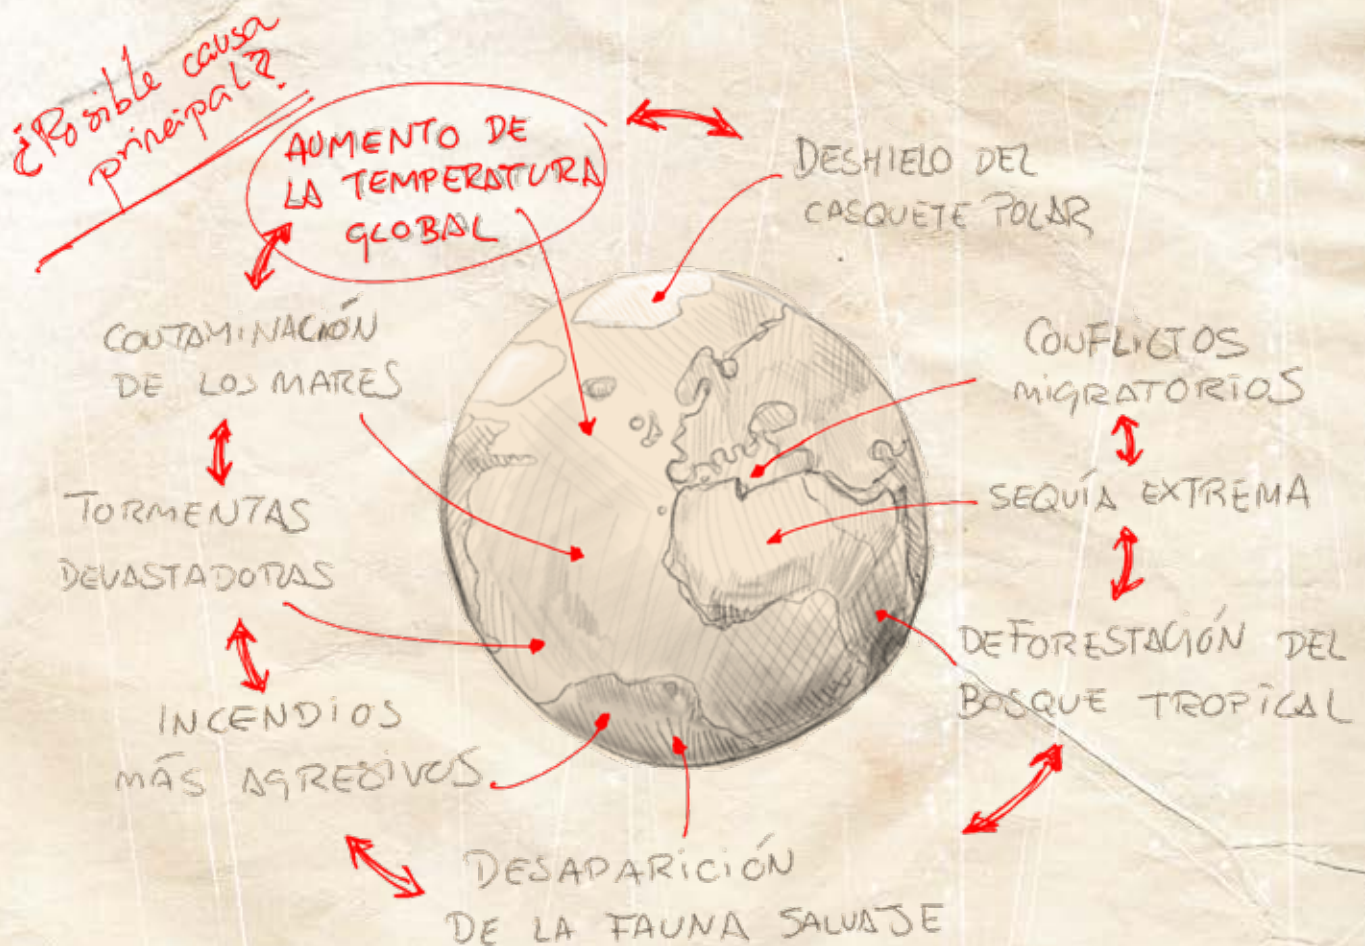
¿Posible causa principal?

AUMENTO DE LA TEMPERATURA GLOBAL

DESHIELO DEL CASQUETE POLAR

CONTAMINACIÓN DE LOS MARES

CONFLICTOS MIGRATORIOS

TORMENTAS DEVASTADORAS

SEQUÍA EXTREMA

DEFORESTACIÓN DEL BOSQUE TROPICAL

INCENDIOS MÁS AGRESIVOS

DESAPARICIÓN DE LA FAUNA SALVAJE